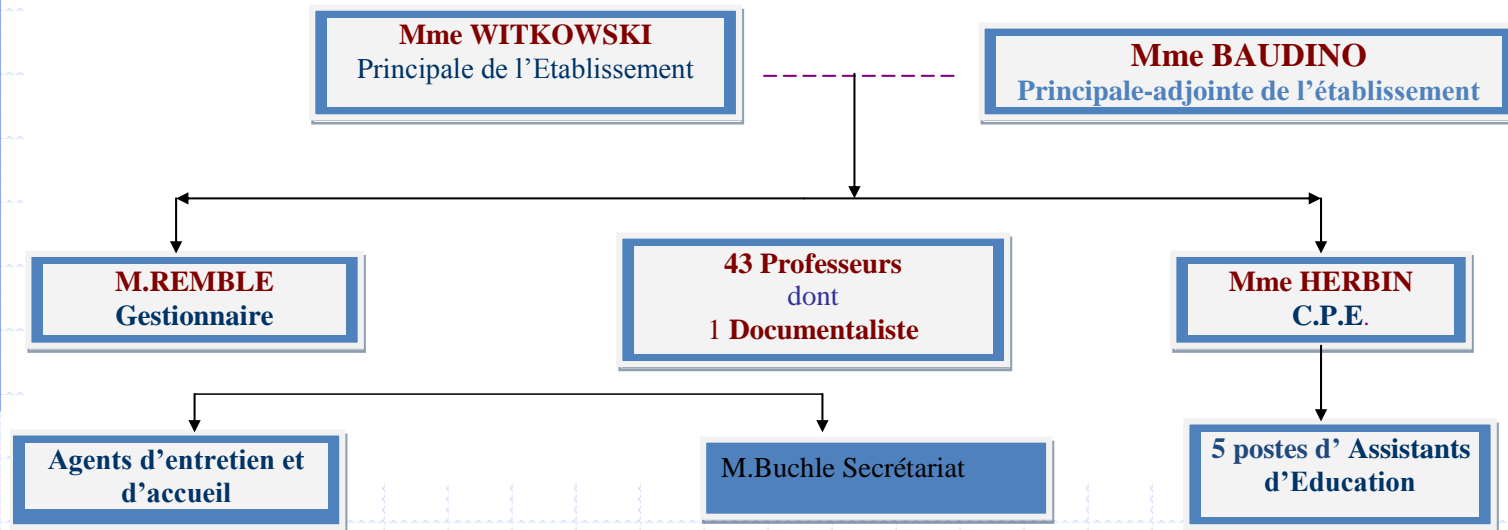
Mme WITKOWSKI
Principale de l'Etablissement

Mme BAUDINO
Principale-adjointe de l'établissement

M.REMBLE
Gestionnaire

43 Professeurs
dont
1 Documentaliste

Mme HERBIN
C.P.E.

Agents d'entretien et d'accueil

M.Buchle Secrétariat

5 postes d' Assistants d'Education